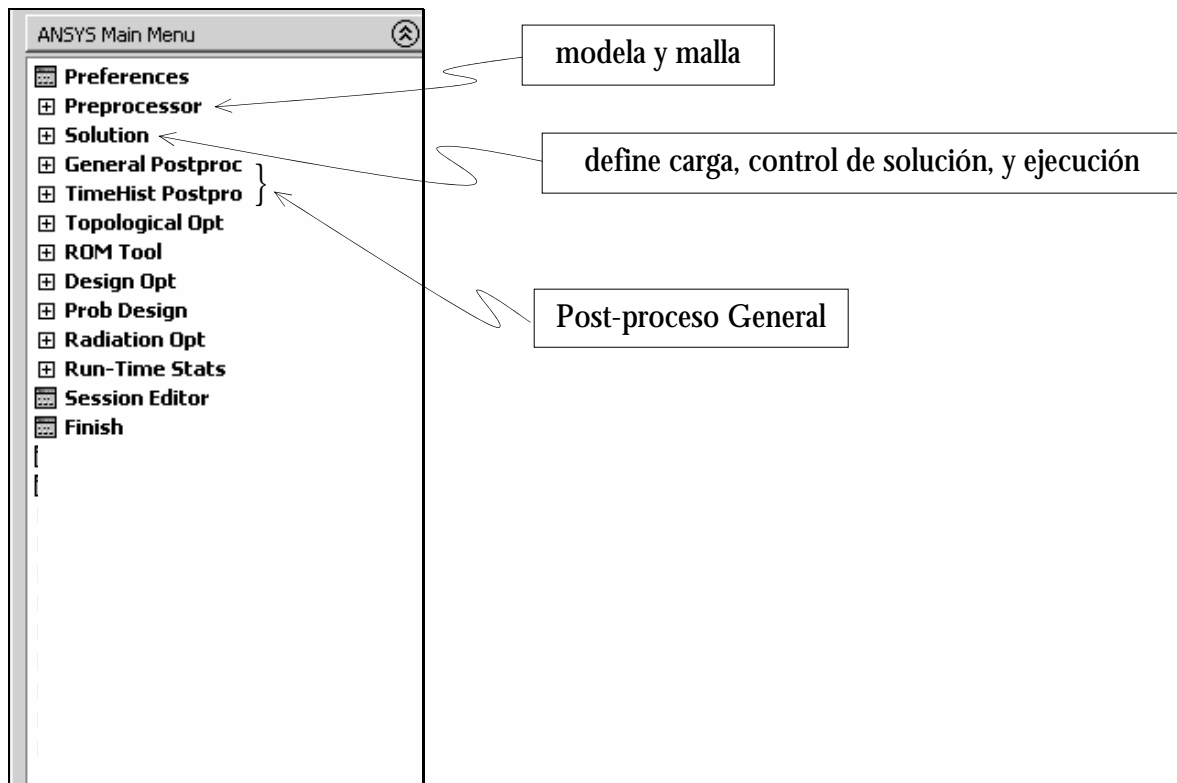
ANSYS Main Menu

Preferences
⊞ Preprocessor
⊞ Solution
⊞ General Postproc
⊞ TimeHist Postpro
⊞ Topological Opt
⊞ ROM Tool
⊞ Design Opt
⊞ Prob Design
⊞ Radiation Opt
⊞ Run-Time Stats
Session Editor
Finish

modela y malla

define carga, control de solución, y ejecución

Post-proceso General